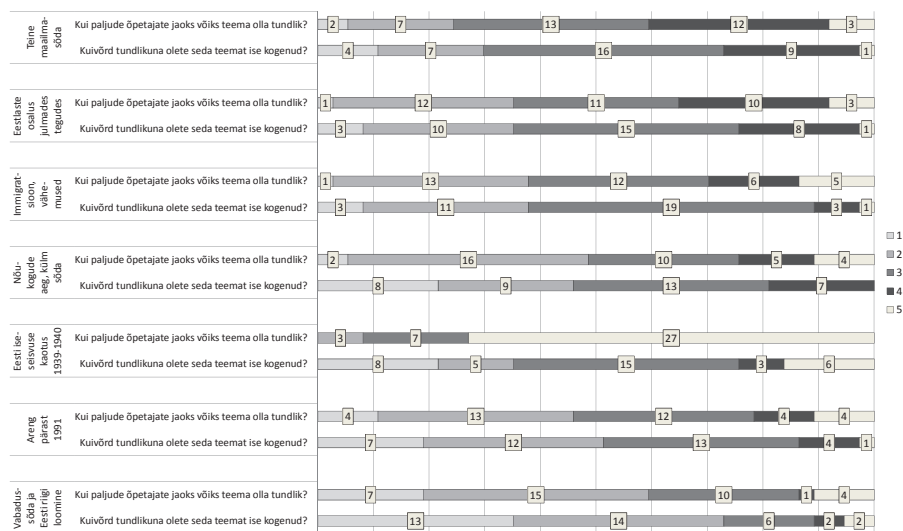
Teine maailmasõda
Kui paljude õpetajate jaoks võiks teema olla tundlik? 2 7 13 12 3
Kuivõrd tundlikuna olete seda teemat ise kogenud? 4 7 16 9 1

Eestlaste osalus julmades tegudes
Kui paljude õpetajate jaoks võiks teema olla tundlik? 1 12 11 10 3
Kuivõrd tundlikuna olete seda teemat ise kogenud? 3 10 15 8 1

Immigratsioon, vähemused
Kui paljude õpetajate jaoks võiks teema olla tundlik? 1 13 12 6 5
Kuivõrd tundlikuna olete seda teemat ise kogenud? 3 11 19 3 1

Nõukogude aeg, külm sõda
Kui paljude õpetajate jaoks võiks teema olla tundlik? 2 16 10 5 4
Kuivõrd tundlikuna olete seda teemat ise kogenud? 8 9 13 7

Eesti iseseisvuse kaotus 1939-1940
Kui paljude õpetajate jaoks võiks teema olla tundlik? 3 7 27
Kuivõrd tundlikuna olete seda teemat ise kogenud? 8 5 15 3 6

Areng pärast 1991
Kui paljude õpetajate jaoks võiks teema olla tundlik? 4 13 12 4 4
Kuivõrd tundlikuna olete seda teemat ise kogenud? 7 12 13 4 1

Vabadussõda ja Eesti riigi loomine
Kui paljude õpetajate jaoks võiks teema olla tundlik? 7 15 10 1 4
Kuivõrd tundlikuna olete seda teemat ise kogenud? 13 14 6 2 2

1
2
3
4
5